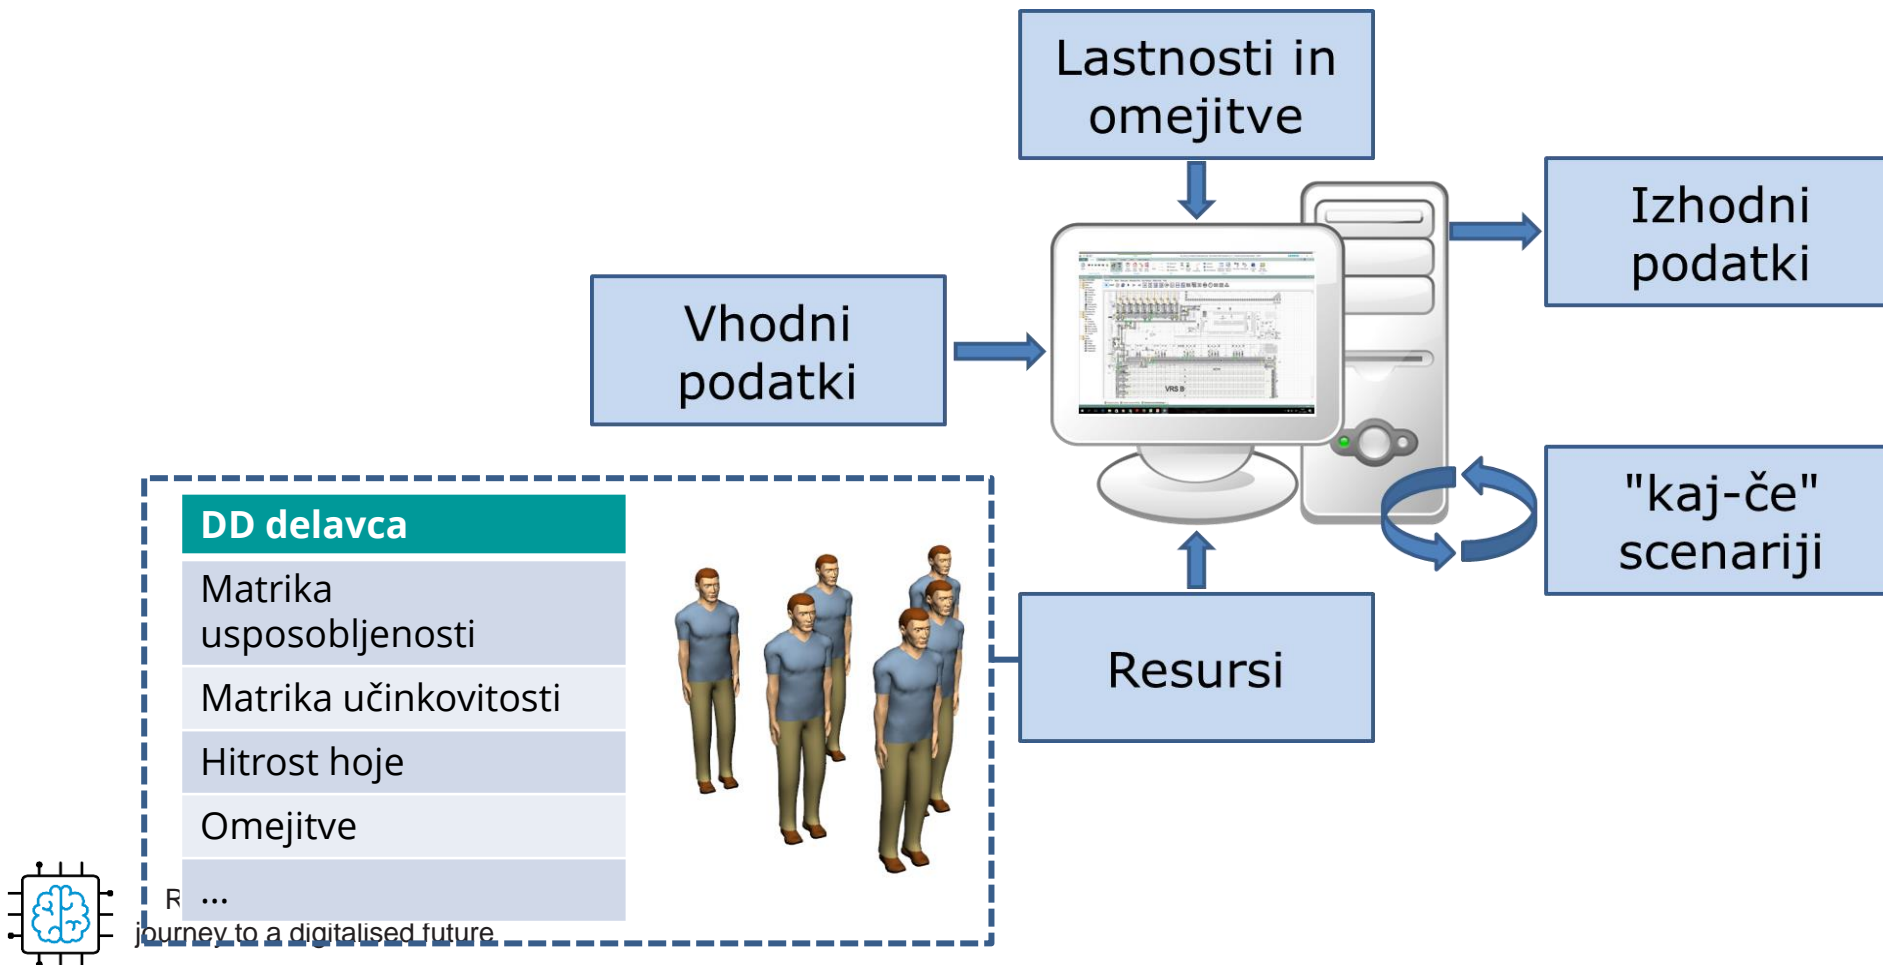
Lastnosti in omejitve

Izhodni podatki

Vhodni podatki

"kaj-če" scenariji

Resursi

| DD delavca |
|---|
| Matrika usposobljenosti |
| Matrika učinkovitosti |
| Hitrost hoje |
| Omejitve |
| ... |

R

journey to a digitalised future